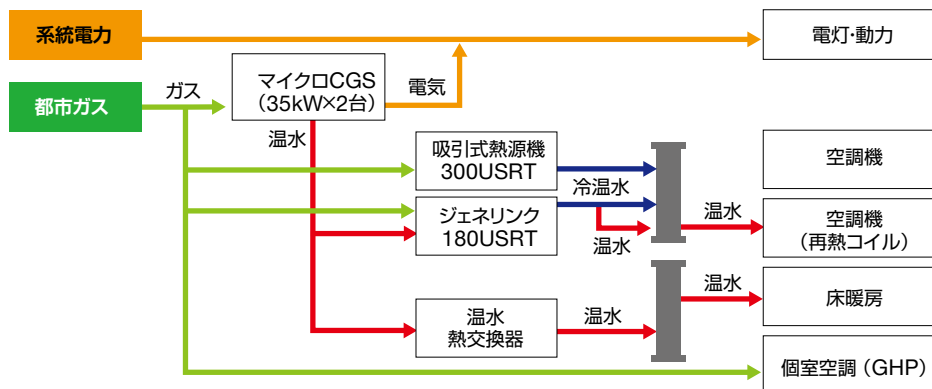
系統電力

電灯･動力

都市ガス

ガス

マイクロCGS
(35kW×2台)

電気

温水

吸引式熱源機
300USRT

冷温水

空調機

ジェネリンク
180USRT

温水

温水

空調機
(再熱コイル)

温水

床暖房

温水
熱交換器

温水

個室空調（GHP）